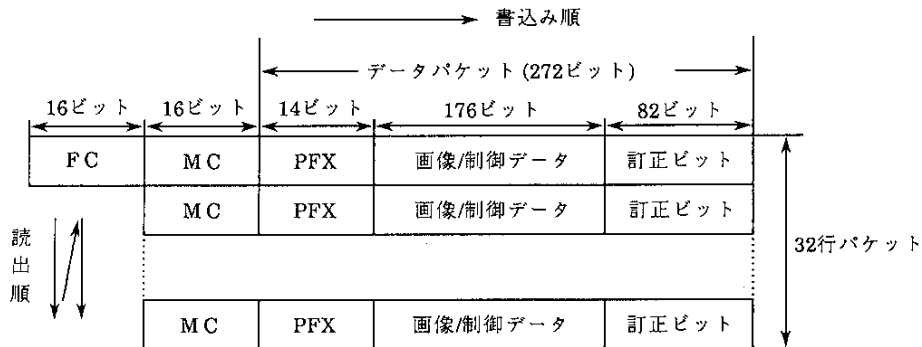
書込み順

データパケット (272ビット)

| 16ビット | 16ビット | 14ビット | 176ビット | 82ビット |
|---|---|---|---|---|
| FC | MC | PFX | 画像/制御データ | 訂正ビット |
| | MC | PFX | 画像/制御データ | 訂正ビット |
| | | | | |
| | MC | PFX | 画像/制御データ | 訂正ビット |

読出順

32行パケット